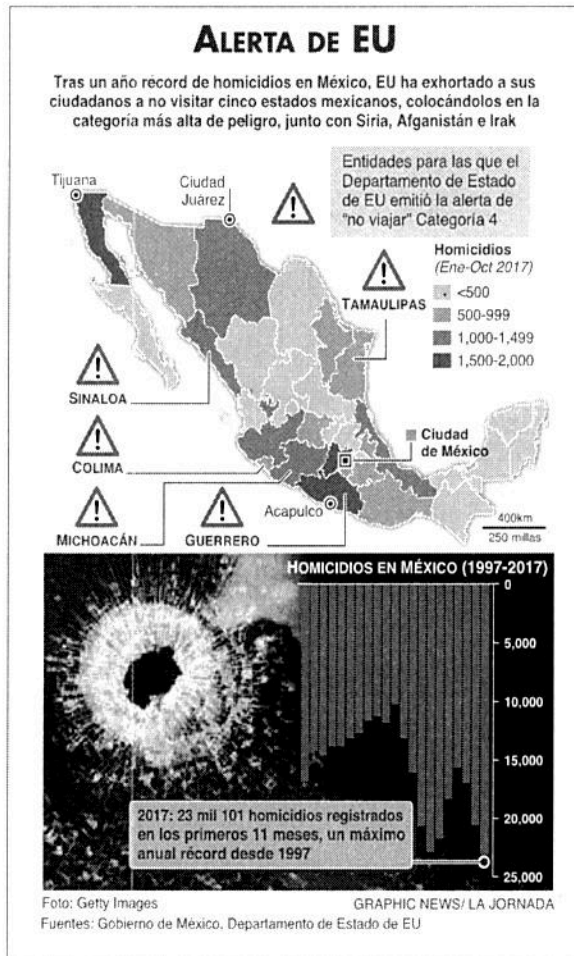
ALERTA DE EU

Tras un año récord de homicidios en México, EU ha exhortado a sus ciudadanos a no visitar cinco estados mexicanos, colocándolos en la categoría más alta de peligro, junto con Siria, Afganistán e Irak

Entidades para las que el Departamento de Estado de EU emitió la alerta de "no viajar" Categoría 4

Homicidios
(Ene-Oct 2017)
<500
500-999
1,000-1,499
1,500-2,000

Tijuana
Ciudad Juárez
TAMAULIPAS
SINALOA
COLIMA
MICHOACÁN
GUERRERO
Acapulco
Ciudad de México
400km
250 millas

HOMICIDIOS EN MÉXICO (1997-2017)
0
5,000
10,000
15,000
20,000
25,000

2017: 23 mil 101 homicidios registrados en los primeros 11 meses, un máximo anual récord desde 1997

Foto: Getty Images
GRAPHIC NEWS/ LA JORNADA
Fuentes: Gobierno de México. Departamento de Estado de EU